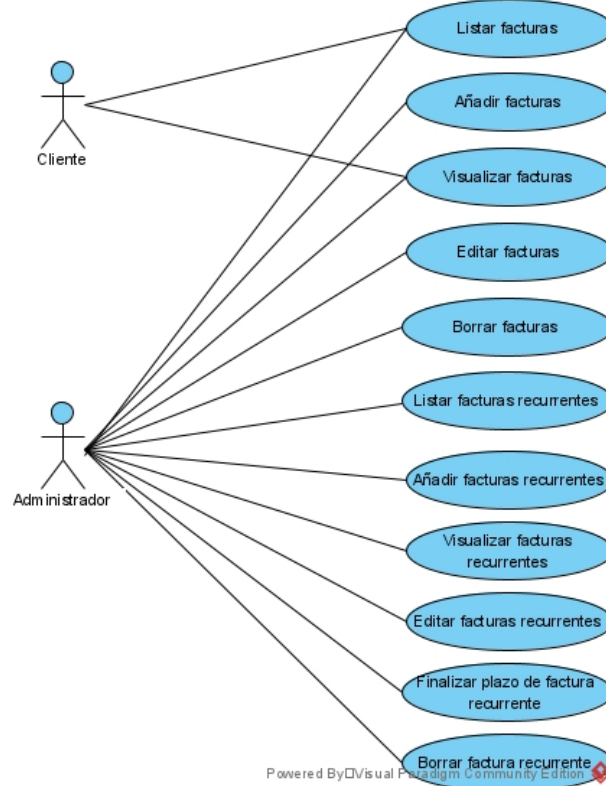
Cliente

Administrador

Listar facturas

Añadir facturas

Visualizar facturas

Editar facturas

Borrar facturas

Listar facturas recurrentes

Añadir facturas recurrentes

Visualizar facturas recurrentes

Editar facturas recurrentes

Finalizar plazo de factura recurrente

Borrar factura recurrente

Powered By□Visual Paradigm Community Edition